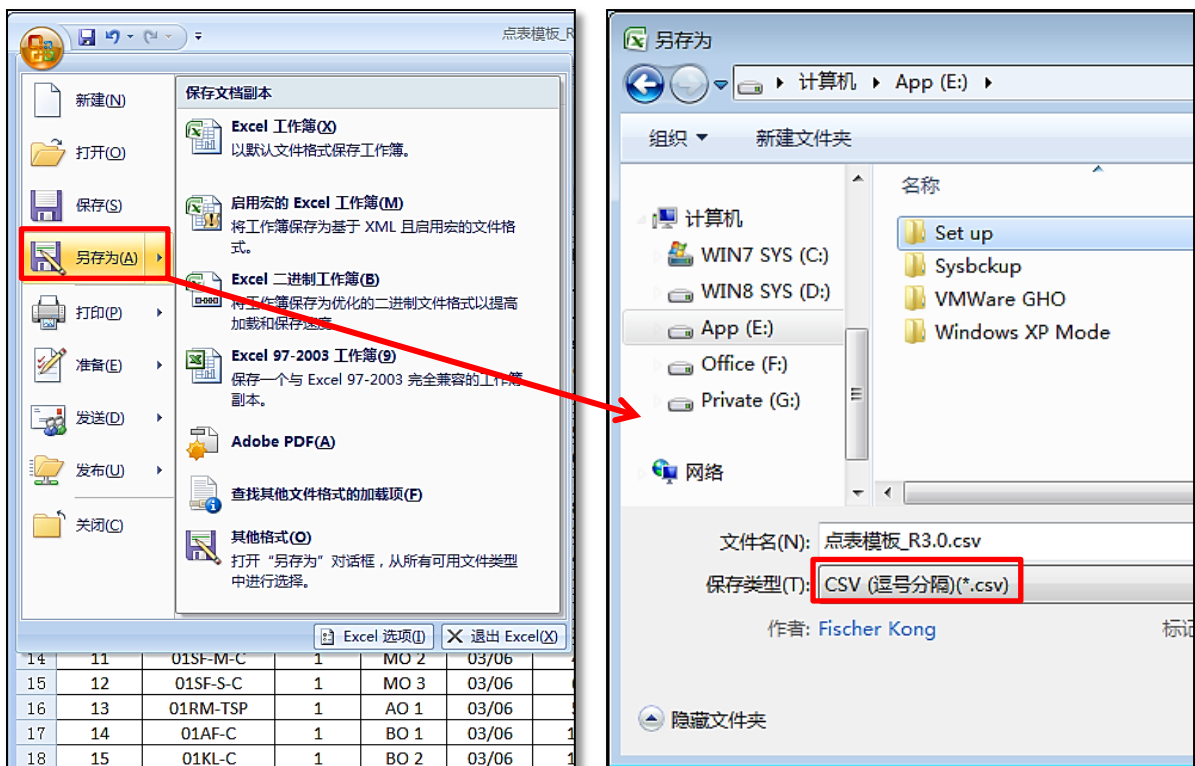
点表模板_R

新建(N)
打开(O)
保存(S)
另存为(A)
打印(P)
准备(E)
发送(D)
发布(U)
关闭(C)

保存文档副本

Excel 工作簿(X)
以默认文件格式保存工作簿。

启用宏的 Excel 工作簿(M)
将工作簿保存为基于 XML 且启用宏的文件格式。

Excel 二进制工作簿(B)
将工作簿保存为优化的二进制文件格式以提高加载和保存速度

Excel 97-2003 工作簿(9)
保存一个与 Excel 97-2003 完全兼容的工作簿副本。

Adobe PDF(A)

查找其他文件格式的加载项(F)

其他格式(O)
打开"另存为"对话框，从所有可用文件类型中进行选择。

Excel 选项(I)
退出 Excel(X)

| 14 | 11 | 01SF-M-C | 1 | MO 2 | 03/06 |
|---|---|---|---|---|---|
| 15 | 12 | 01SF-S-C | 1 | MO 3 | 03/06 |
| 16 | 13 | 01RM-TSP | 1 | AO 1 | 03/06 |
| 17 | 14 | 01AF-C | 1 | BO 1 | 03/06 |
| 18 | 15 | 01KL-C | 1 | BO 2 | 03/06 |

另存为

计算机 ▸ App (E:) ▸

组织 ▾
新建文件夹

计算机
WIN7 SYS (C:)
WIN8 SYS (D:)
App (E:)
Office (F:)
Private (G:)
网络

名称
Set up
Sysbckup
VMWare GHO
Windows XP Mode

文件名(N): 点表模板_R3.0.csv
保存类型(T): CSV (逗号分隔)(*.csv)
作者: Fischer Kong
标记

隐藏文件夹